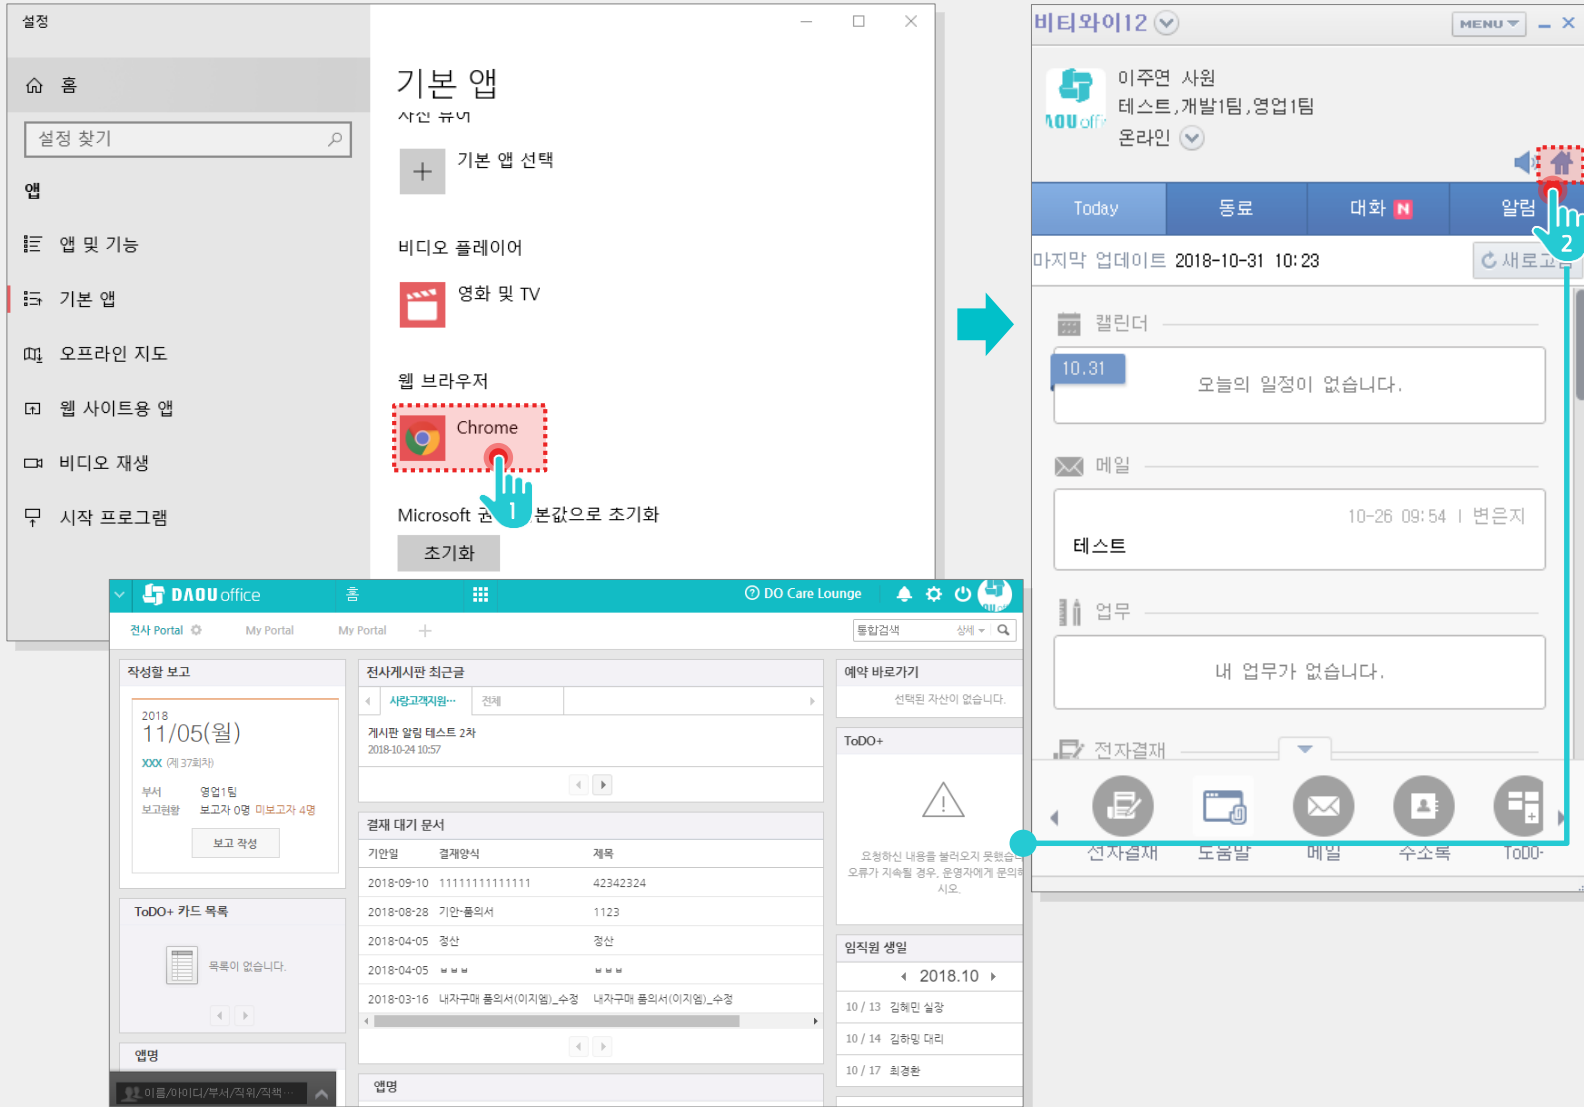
설정

홈

설정 찾기

앱

앱 및 기능

기본 앱

오프라인 지도

웹 사이트용 앱

비디오 재생

시작 프로그램

기본 앱

사진 뷰어

기본 앱 선택

비디오 플레이어

영화 및 TV

웹 브라우저

Chrome

1

Microsoft 권장 기본값으로 초기화

초기화

DAOU office 홈 DO Care Lounge

전사 Portal My Portal My Portal

통합검색 상세

작성할 보고

2018
11/05(월)
XXX (제 37회차)
부서 영업1팀
보고현황 보고자 0명 미보고자 4명
보고 작성

ToDO+ 카드 목록

목록이 없습니다.

앨범

이름/아이디/부서/직위/직책

전사게시판 최근글

사랑고객지원... 전체

게시판 알림 테스트 2차
2018-10-24 10:57

결재 대기 문서

| 기안일 | 결재양식 | 제목 |
|---|---|---|
| 2018-09-10 | 11111111111111 | 42342324 |
| 2018-08-28 | 기안-품의서 | 1123 |
| 2018-04-05 | 정산 | 정산 |
| 2018-04-05 | ㅁㅁㅁ | ㅁㅁㅁ |
| 2018-03-16 | 내자구매 품의서(이지엠)_수정 | 내자구매 품의서(이지엠)_수정 |

앨범

예약 바로가기

선택된 자산이 없습니다.

ToDO+

요청하신 내용을 불러오지 못했습니다. 오류가 지속될 경우, 운영자에게 문의하시오.

임직원 생일

2018.10

10 / 13 김혜민 실장
10 / 14 김하밍 대리
10 / 17 최경환

비티와이12 MENU

이주연 사원
테스트,개발1팀,영업1팀
온라인

2

Today 동료 대화 N 알림

마지막 업데이트 2018-10-31 10:23 새로고침

캘린더

10.31 오늘의 일정이 없습니다.

메일

10-26 09:54 | 변은지
테스트

업무

내 업무가 없습니다.

전자결재

전자결재 도움말 메일 주소록 ToDO+